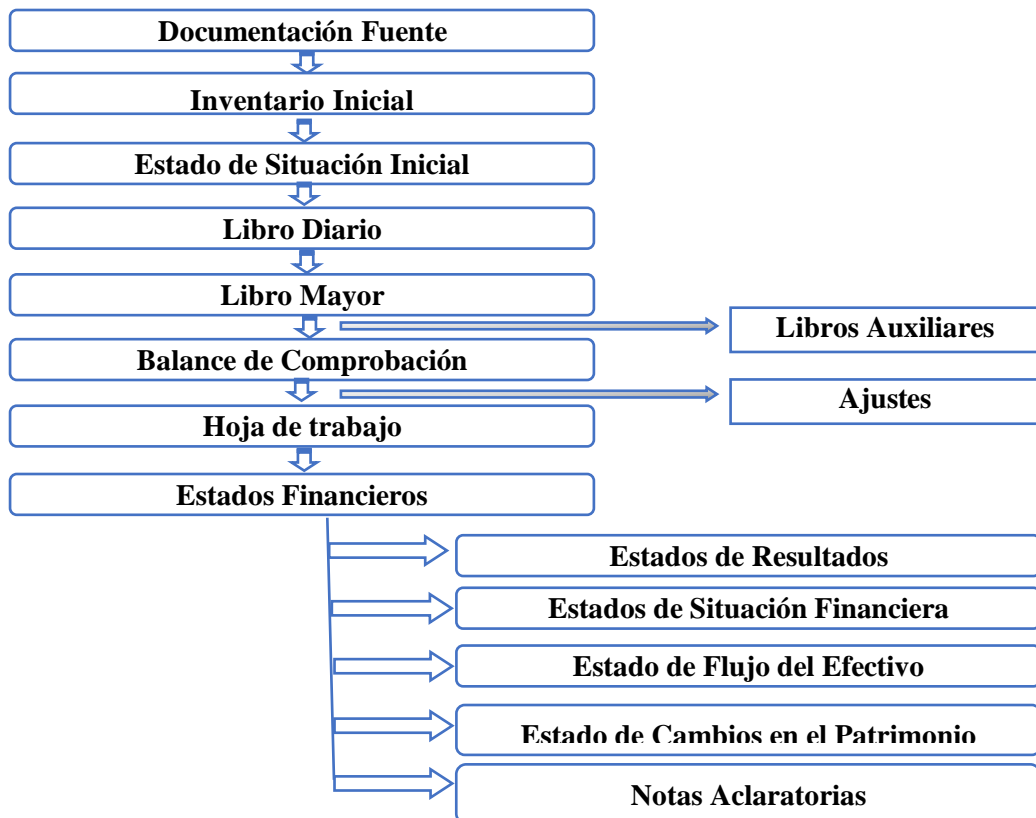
Documentación Fuente

Inventario Inicial

Estado de Situación Inicial

Libro Diario

Libro Mayor

Libros Auxiliares

Balance de Comprobación

Ajustes

Hoja de trabajo

Estados Financieros

Estados de Resultados

Estados de Situación Financiera

Estado de Flujo del Efectivo

Estado de Cambios en el Patrimonio

Notas Aclaratorias